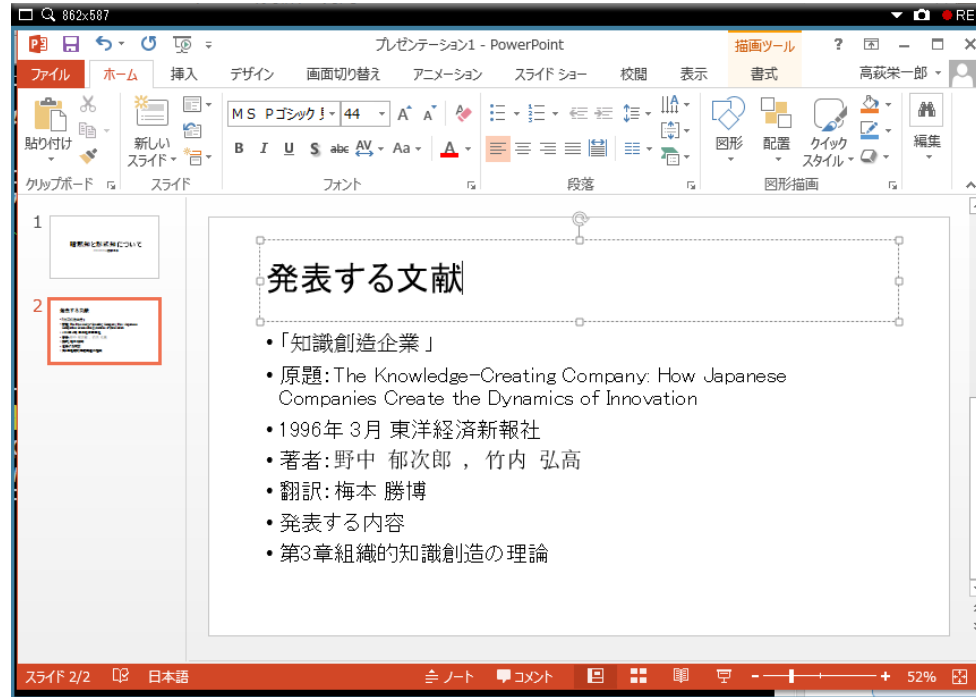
862x587 RE

プレゼンテーション1 - PowerPoint

描画ツール

? 高萩栄一郎

ファイル ホーム 挿入 デザイン 画面切り替え アニメーション スライド ショー 校閲 表示 書式

貼り付け 新しい スライド MS Pゴシック 44 図形 配置 クイック スタイル 編集

クリップボード スライド フォント 段落 図形描画

1

2

発表する文献

•「知識創造企業」

• 原題:The Knowledge-Creating Company: How Japanese Companies Create the Dynamics of Innovation

•1996年 3月 東洋経済新報社

• 著者:野中 郁次郎 , 竹内 弘高

• 翻訳:梅本 勝博

• 発表する内容

• 第3章組織的知識創造の理論

スライド 2/2 日本語 ノート コメント 52%